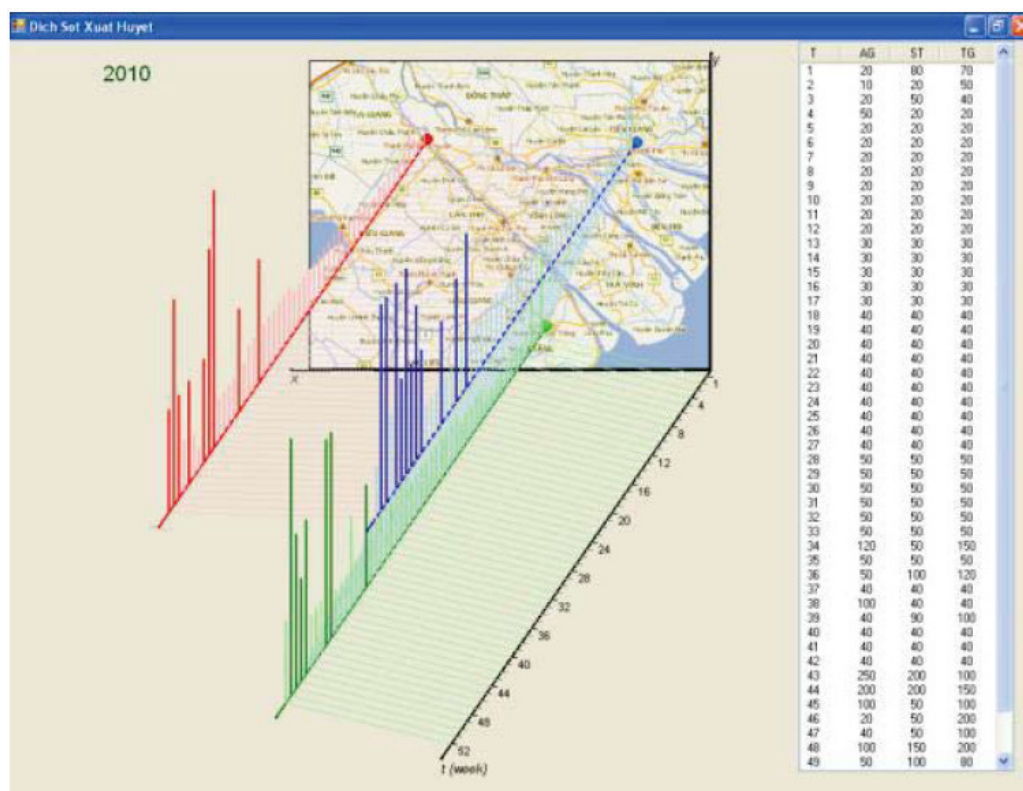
Dich Sot Xuat Huyet

2010

| T | AG | ST | TG |
|---|---|---|---|
| 1 | 20 | 80 | 70 |
| 2 | 10 | 20 | 50 |
| 3 | 20 | 50 | 40 |
| 4 | 50 | 20 | 20 |
| 5 | 20 | 20 | 20 |
| 6 | 20 | 20 | 20 |
| 7 | 20 | 20 | 20 |
| 8 | 20 | 20 | 20 |
| 9 | 20 | 20 | 20 |
| 10 | 20 | 20 | 20 |
| 11 | 20 | 20 | 20 |
| 12 | 20 | 20 | 20 |
| 13 | 30 | 30 | 30 |
| 14 | 30 | 30 | 30 |
| 15 | 30 | 30 | 30 |
| 16 | 30 | 30 | 30 |
| 17 | 30 | 30 | 30 |
| 18 | 40 | 40 | 40 |
| 19 | 40 | 40 | 40 |
| 20 | 40 | 40 | 40 |
| 21 | 40 | 40 | 40 |
| 22 | 40 | 40 | 40 |
| 23 | 40 | 40 | 40 |
| 24 | 40 | 40 | 40 |
| 25 | 40 | 40 | 40 |
| 26 | 40 | 40 | 40 |
| 27 | 40 | 40 | 40 |
| 28 | 50 | 50 | 50 |
| 29 | 50 | 50 | 50 |
| 30 | 50 | 50 | 50 |
| 31 | 50 | 50 | 50 |
| 32 | 50 | 50 | 50 |
| 33 | 50 | 50 | 50 |
| 34 | 120 | 50 | 150 |
| 35 | 50 | 50 | 50 |
| 36 | 50 | 100 | 120 |
| 37 | 40 | 40 | 40 |
| 38 | 100 | 40 | 40 |
| 39 | 40 | 90 | 100 |
| 40 | 40 | 40 | 40 |
| 41 | 40 | 40 | 40 |
| 42 | 40 | 40 | 40 |
| 43 | 250 | 200 | 100 |
| 44 | 200 | 200 | 150 |
| 45 | 100 | 50 | 100 |
| 46 | 20 | 50 | 200 |
| 47 | 40 | 50 | 100 |
| 48 | 100 | 150 | 200 |
| 49 | 50 | 100 | 80 |

y
x
1
4
8
12
16
20
24
28
32
36
40
44
48
52
t (week)

ĐỒNG THÁP
TIỀN GIANG
VĨNH LONG
TRÀ VINH
BẾN TRE
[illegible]